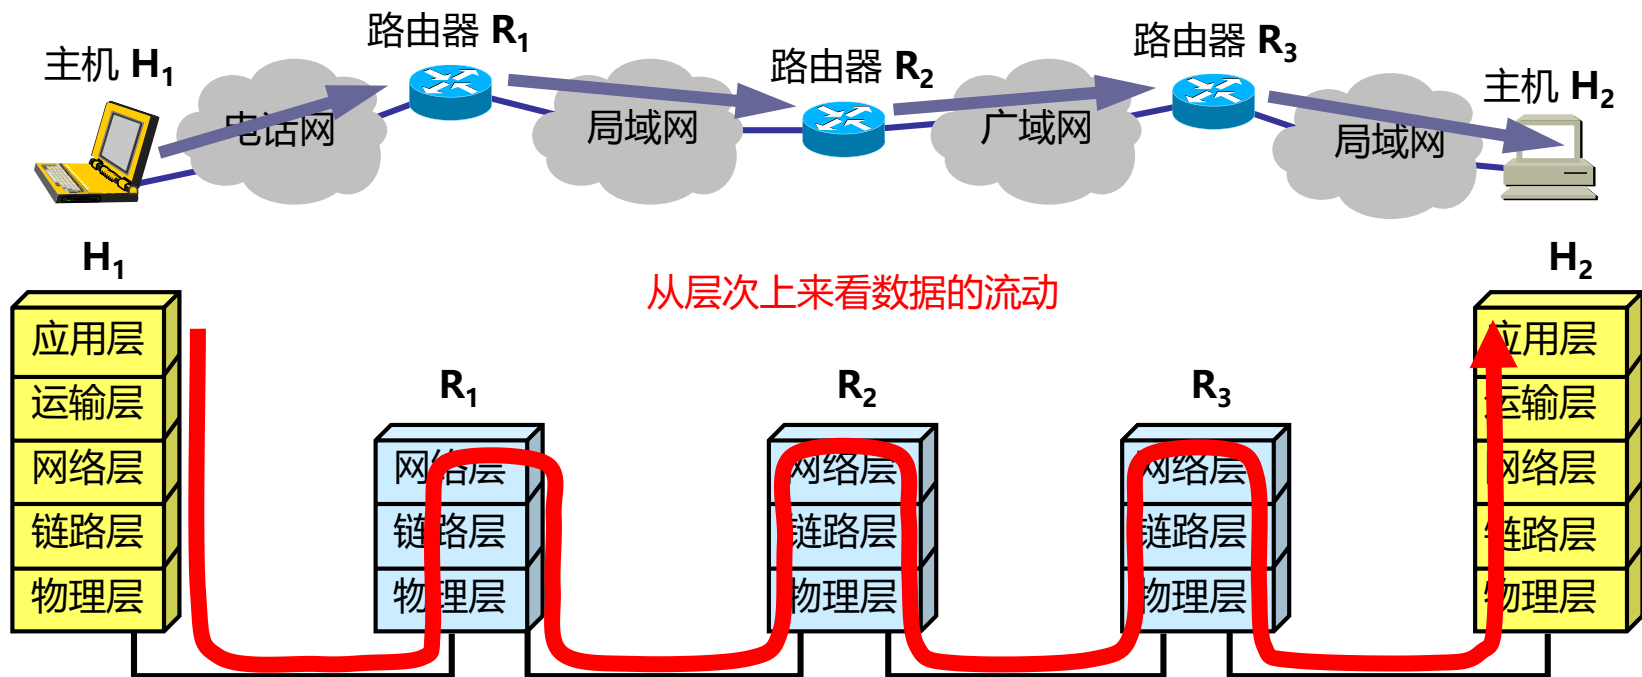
主机 $H_1$

路由器 $R_1$

路由器 $R_2$

路由器 $R_3$

主机 $H_2$

电话网

局域网

广域网

局域网

$H_1$

$H_2$

从层次上来看数据的流动

应用层
运输层
网络层
链路层
物理层

$R_1$
网络层
链路层
物理层

$R_2$
网络层
链路层
物理层

$R_3$
网络层
链路层
物理层

应用层
运输层
网络层
链路层
物理层